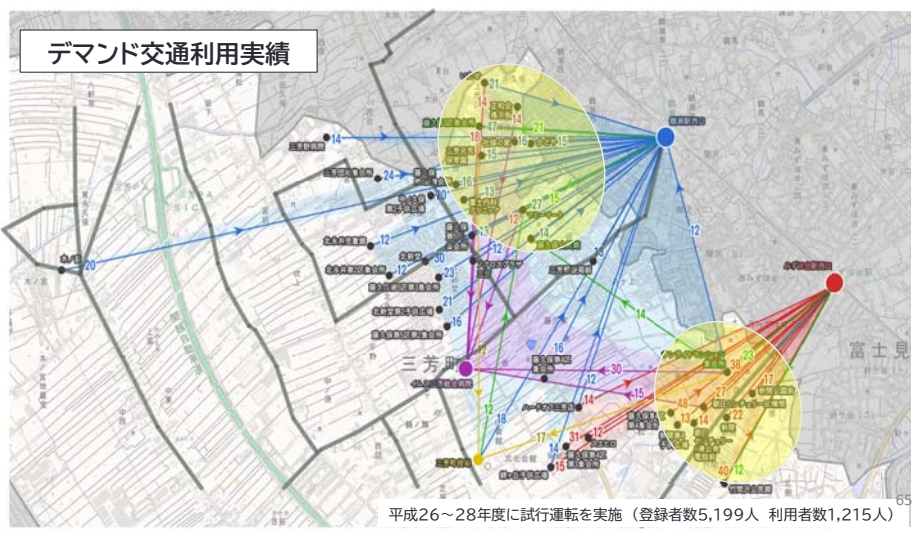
デマンド交通利用実績

14
24
20
20
12
12
30
23
21
16
21
14
18
17
16
15
16
13
15
27
12
14
13
12
14
12
16
12
18
12
17
14
31
12
15
30
15
14
23
38
17
27
48
13
14
22
40
12

三芳

富士見

平成26～28年度に試行運転を実施（登録者数5,199人　利用者数1,215人）

65